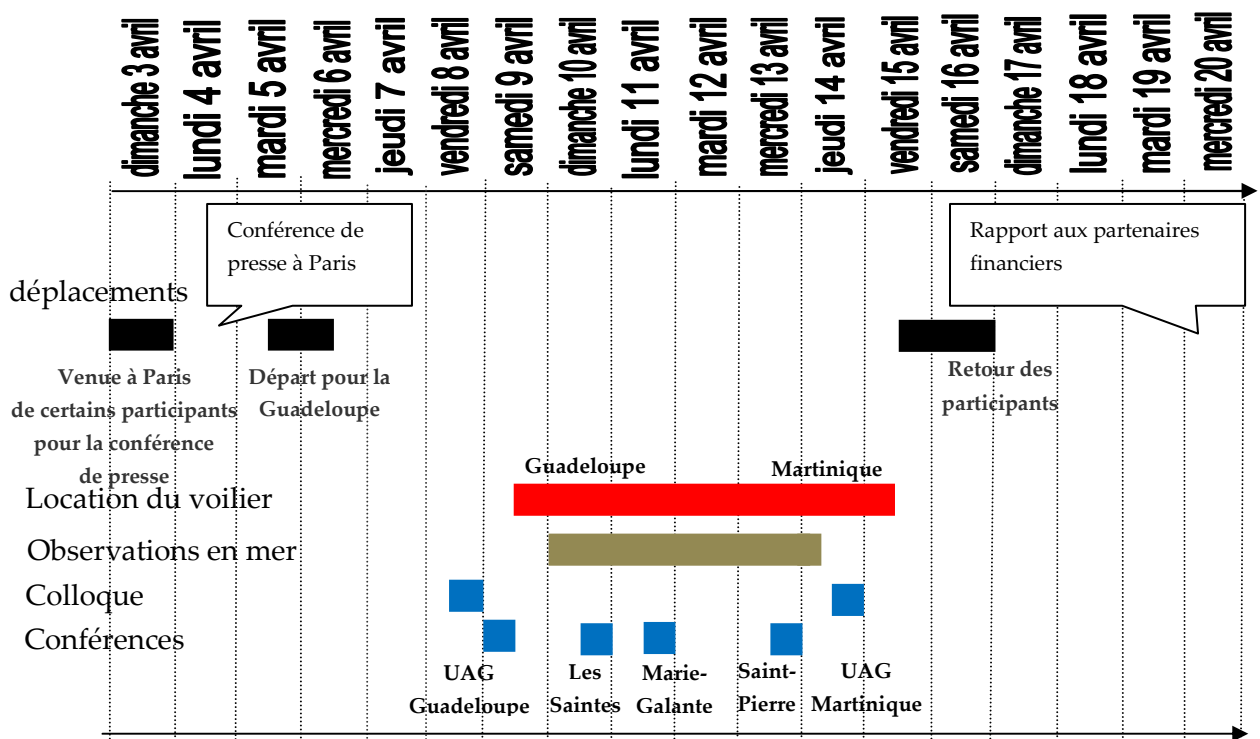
dimanche 3 avril
lundi 4 avril
mardi 5 avril
mercredi 6 avril
jeudi 7 avril
vendredi 8 avril
samedi 9 avril
dimanche 10 avril
lundi 11 avril
mardi 12 avril
mercredi 13 avril
jeudi 14 avril
vendredi 15 avril
samedi 16 avril
dimanche 17 avril
lundi 18 avril
mardi 19 avril
mercredi 20 avril

Conférence de presse à Paris

Rapport aux partenaires financiers

déplacements

Venue à Paris de certains participants pour la conférence de presse

Départ pour la Guadeloupe

Retour des participants

Guadeloupe

Martinique

Location du voilier

Observations en mer

Colloque

Conférences

UAG Guadeloupe

Les Saintes

Marie-Galante

Saint-Pierre

UAG Martinique